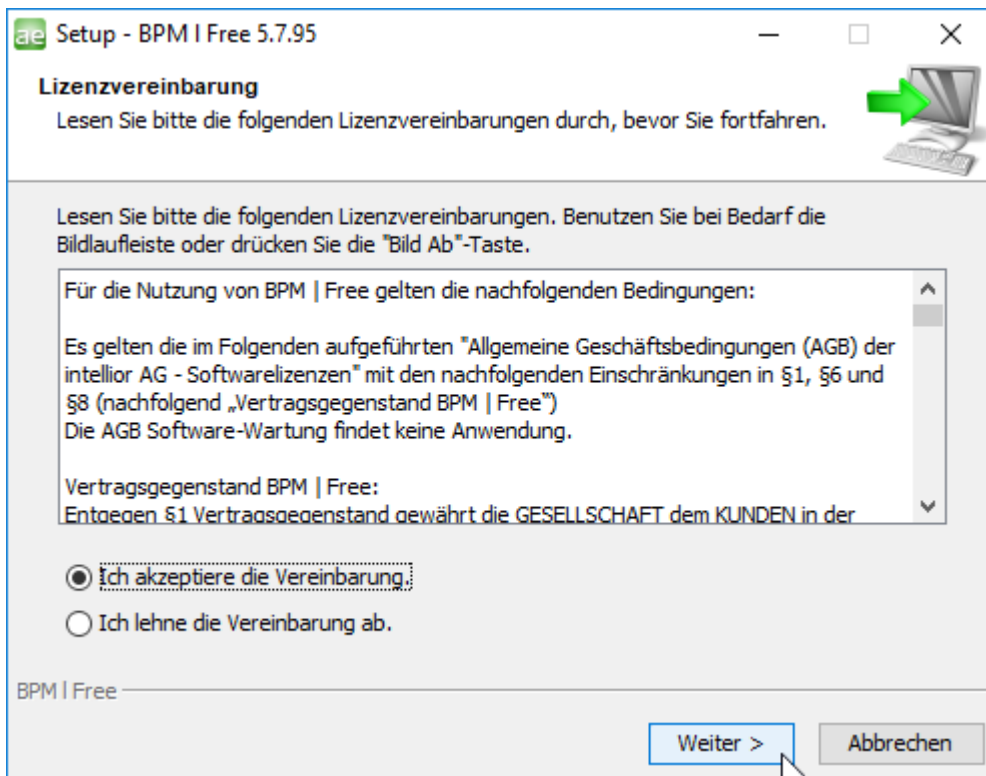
ae Setup - BPM I Free 5.7.95

Lizenzvereinbarung
Lesen Sie bitte die folgenden Lizenzvereinbarungen durch, bevor Sie fortfahren.

Lesen Sie bitte die folgenden Lizenzvereinbarungen. Benutzen Sie bei Bedarf die Bildlaufleiste oder drücken Sie die "Bild Ab"-Taste.

Für die Nutzung von BPM | Free gelten die nachfolgenden Bedingungen:

Es gelten die im Folgenden aufgeführten "Allgemeine Geschäftsbedingungen (AGB) der intellior AG - Softwarelizenzen" mit den nachfolgenden Einschränkungen in §1, §6 und §8 (nachfolgend „Vertragsgegenstand BPM | Free")
Die AGB Software-Wartung findet keine Anwendung.

Vertragsgegenstand BPM | Free:
Entgegen §1 Vertragsgegenstand gewährt die GESELLSCHAFT dem KUNDEN in der

Ich akzeptiere die Vereinbarung.
Ich lehne die Vereinbarung ab.

BPM I Free

Weiter >
Abbrechen